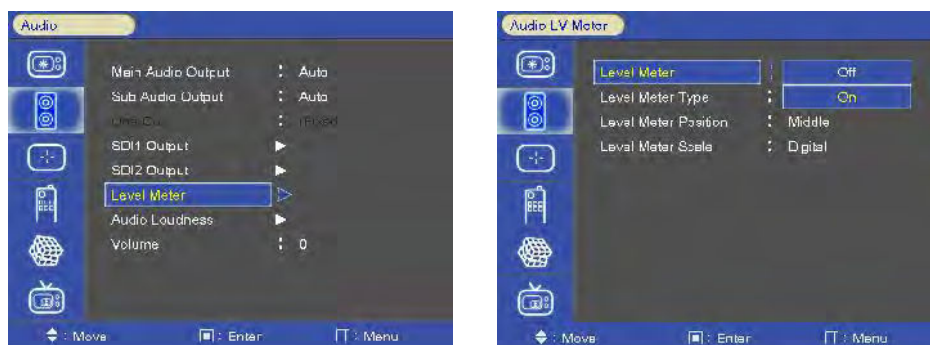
Audio

Main Audio Output : Auto
Sub Audio Output : Auto
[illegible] : Fixed
SDI1 Output
SDI2 Output
Level Meter
Audio Loudness
Volume : 0

Move : Enter : Menu

Audio LV Meter

Level Meter Off
Level Meter Type : On
Level Meter Position : Middle
Level Meter Scale : Digital

: Move : Enter : Menu